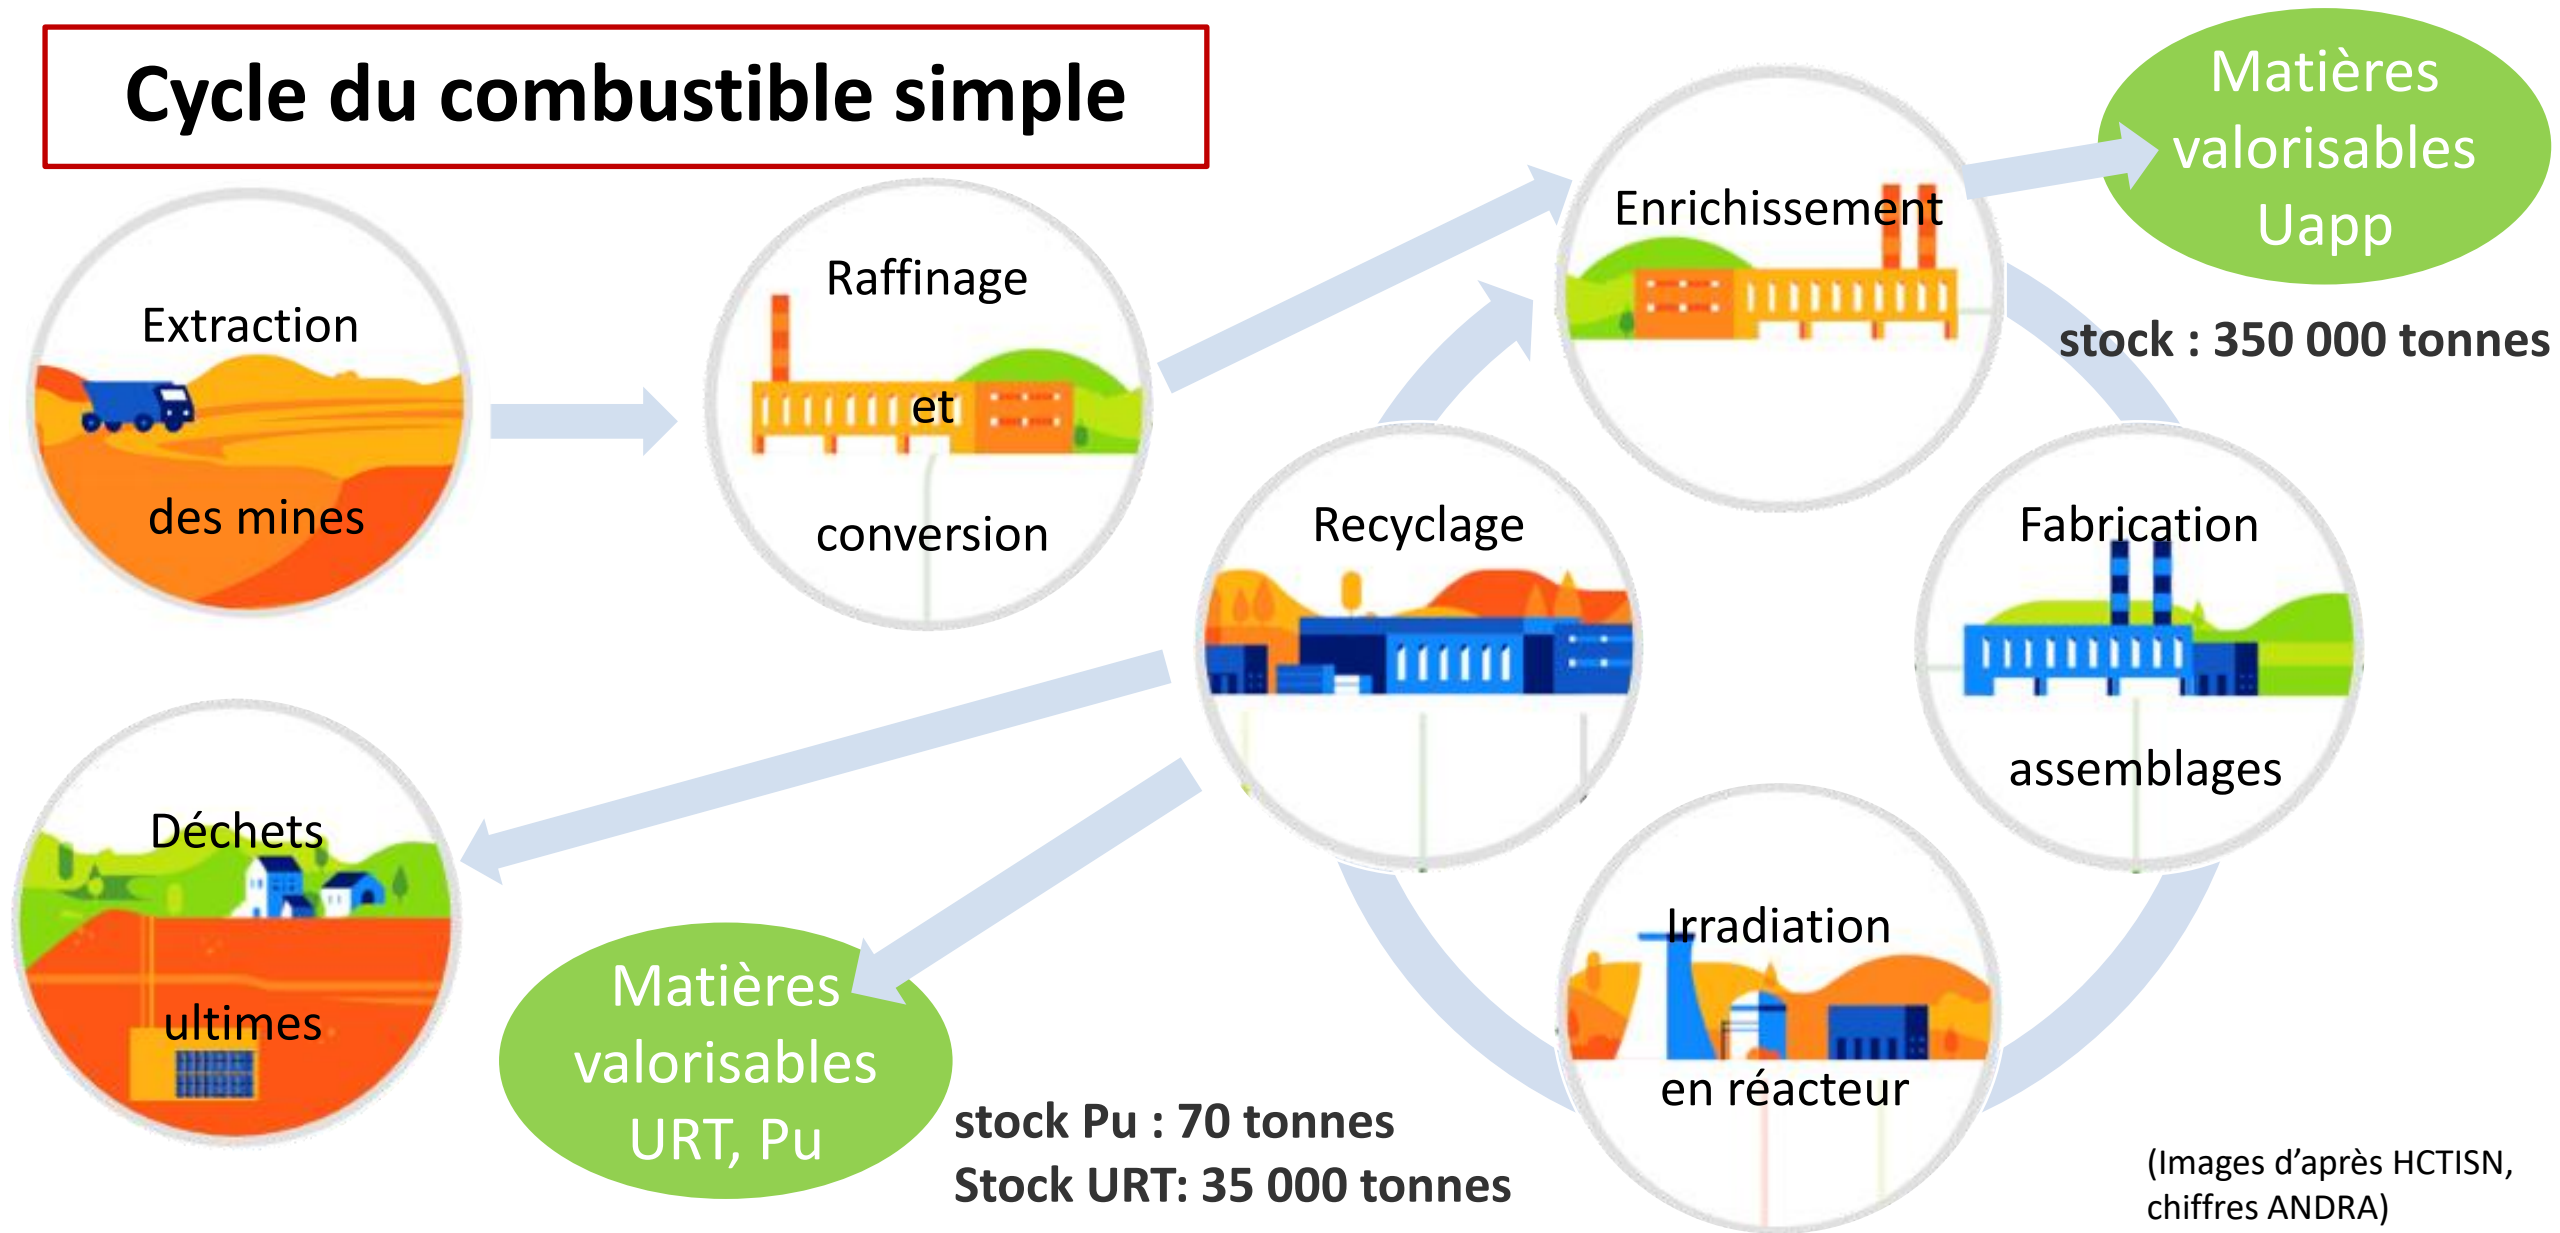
Cycle du combustible simple

Extraction des mines

Raffinage et conversion

Enrichissement

Matières valorisables Uapp

stock : 350 000 tonnes

Recyclage

Fabrication assemblages

Déchets ultimes

Matières valorisables URT, Pu

stock Pu : 70 tonnes
Stock URT: 35 000 tonnes

Irradiation en réacteur

(Images d'après HCTISN, chiffres ANDRA)